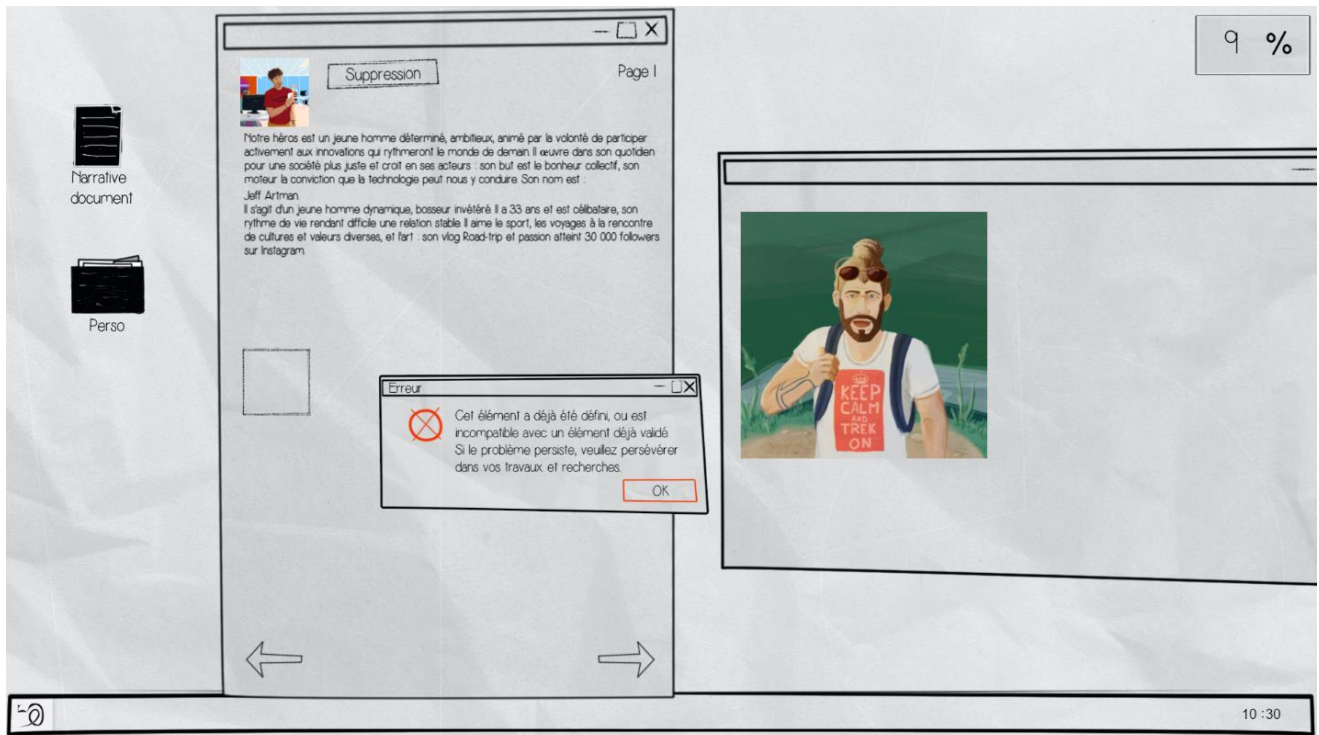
Narrative document

Perso

Suppression

Page 1

Notre héros est un jeune homme déterminé, ambitieux, animé par la volonté de participer activement aux innovations qui rythmeront le monde de demain Il œuvre dans son quotidien pour une société plus juste et croit en ses acteurs : son but est le bonheur collectif, son moteur la conviction que la technologie peut nous y conduire Son nom est :

Jeff Artman.

Il s'agit d'un jeune homme dynamique, bosseur invétéré Il a 33 ans et est célibataire, son rythme de vie rendant difficile une relation stable Il aime le sport, les voyages à la rencontre de cultures et valeurs diverses, et l'art : son vlog Road-trip et passion atteint 30 000 followers sur Instagram.

Erreur

Cet élément a déjà été défini, ou est incompatible avec un élément déjà validé. Si le problème persiste, veuillez persévérer dans vos travaux et recherches.

OK

9 %

KEEP CALM AND TREK ON

10 :30